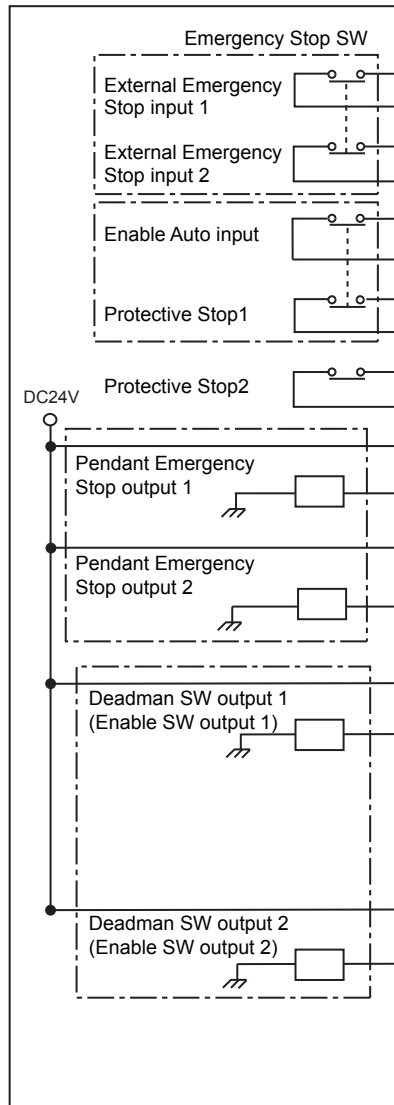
Emergency Stop SW

External Emergency Stop input 1

External Emergency Stop input 2

Enable Auto input

Protective Stop1

Protective Stop2

DC24V

Pendant Emergency Stop output 1

Pendant Emergency Stop output 2

Deadman SW output 1 (Enable SW output 1)

Deadman SW output 2 (Enable SW output 2)